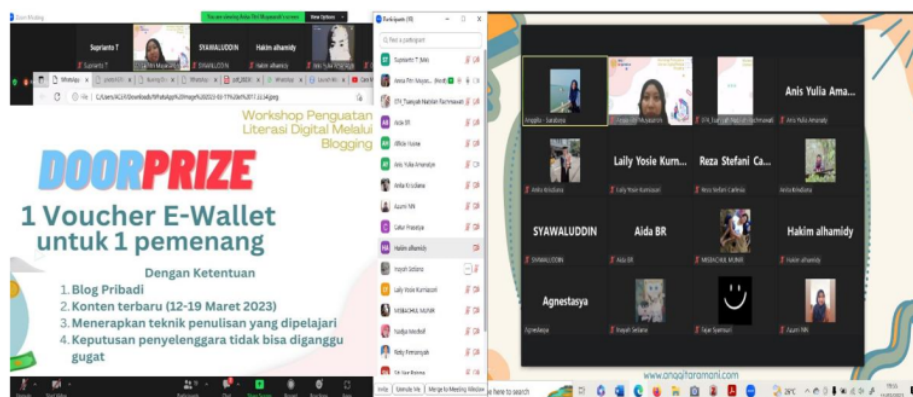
Zoom Meeting

You are viewing Anisa Fitri Mujawaroh's screen

View Options

Suprianto T

SYAWALUDDIN

Hakim alhamidy

Workshop Penguatan Literasi Digital Melalui Blogging

DOORPRIZE

1 Voucher E-Wallet untuk 1 pemenang

Dengan Ketentuan

1. Blog Pribadi
2. Konten terbaru (12-19 Maret 2023)
3. Menerapkan teknik penulisan yang dipelajari
4. Keputusan penyelenggara tidak bisa diganggu gugat

Participants

Find a participant

Suprianto T (Me)

Anisa Fitri Mujawaroh (Host)

STH_Tsamyah Nabilah Rachmawati

Aida BR

Affida Yosie

Anis Yulia Amanatin

Anita Kristiana

Azumi MN

Gatot Prasetya

Hakim alhamidy

Inayah Sedana

Laily Yosie Kurniasari

MISBACHUL MUNIR

Nadiya Mechell

Risky Permanayah

Invite

Mute Me

Merge to Meeting Window

Anggita - Surabaya

Anis Yulia Ama...

Laily Yosie Kurn...

Reza Stefani Ca...

Anita Kristiana

SYAWALUDDIN

Aida BR

MISBACHUL MUNIR

Hakim alhamidy

Agnestasya

Inayah Sedana

Fajar Syamsuri

Azumi MN

www.anggitaramani.com

here to search